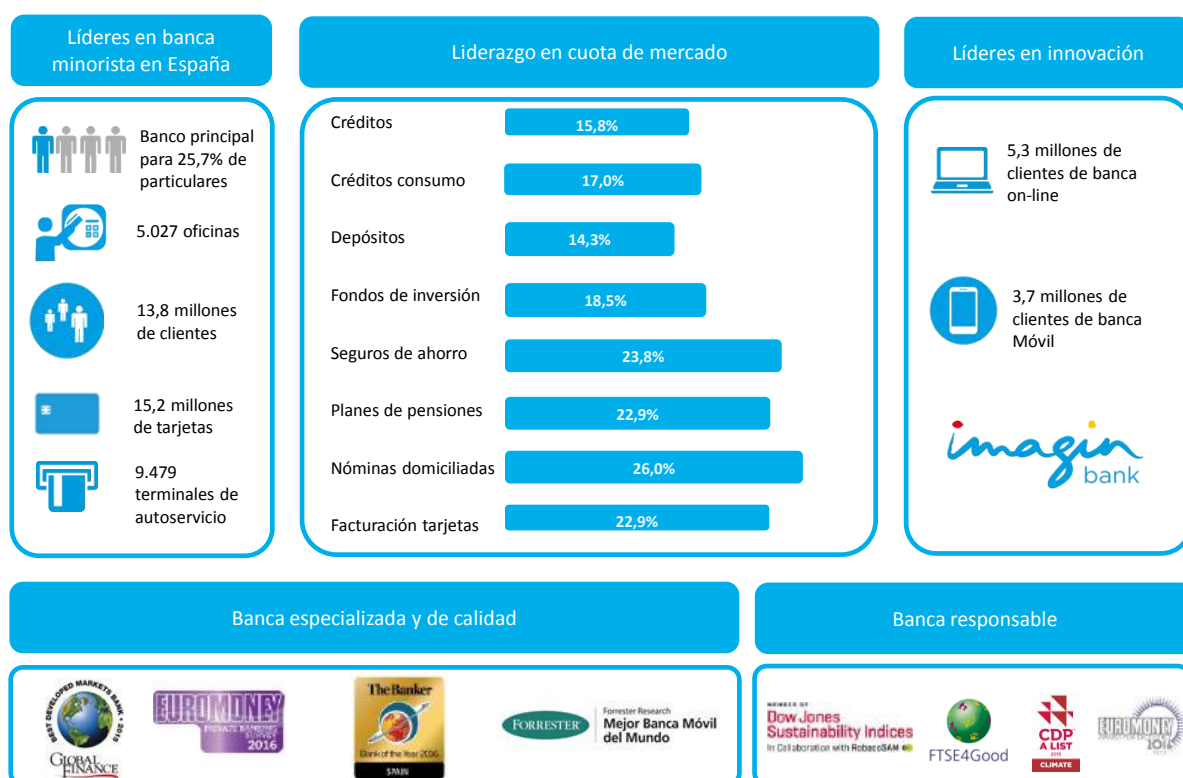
Líderes en banca minorista en España

Liderazgo en cuota de mercado

Líderes en innovación

Banco principal para 25,7% de particulares

5.027 oficinas

13,8 millones de clientes

15,2 millones de tarjetas

9.479 terminales de autoservicio

| | |
|---|---|
| Créditos | 15,8% |
| Créditos consumo | 17,0% |
| Depósitos | 14,3% |
| Fondos de inversión | 18,5% |
| Seguros de ahorro | 23,8% |
| Planes de pensiones | 22,9% |
| Nóminas domiciliadas | 26,0% |
| Facturación tarjetas | 22,9% |

5,3 millones de clientes de banca on-line

3,7 millones de clientes de banca Móvil

imagin bank

Banca especializada y de calidad

Banca responsable

BEST DEVELOPED MARKETS BANK • 2016
GLOBAL FINANCE

EUROMONEY
PRIVATE BANKING SURVEY
2016

The Banker
Bank of the Year 2016
SPAIN

FORRESTER
Forrester Research
Mejor Banca Móvil del Mundo

MEMBER OF
Dow Jones Sustainability Indices
In Collaboration with RobecoSAM

FTSE4Good

CDP
A LIST
2016
CLIMATE

EUROMONEY
2016